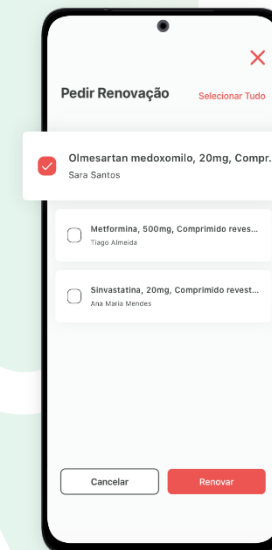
Pedir Renovação

Selecionar Tudo

Olmesartan medoxomilo, 20mg, Compr.
Sara Santos

Metformina, 500mg, Comprimido reves...
Tiago Almeida

Sinvastatina, 20mg, Comprimido revest...
Ana Maria Mendes

Cancelar

Renovar